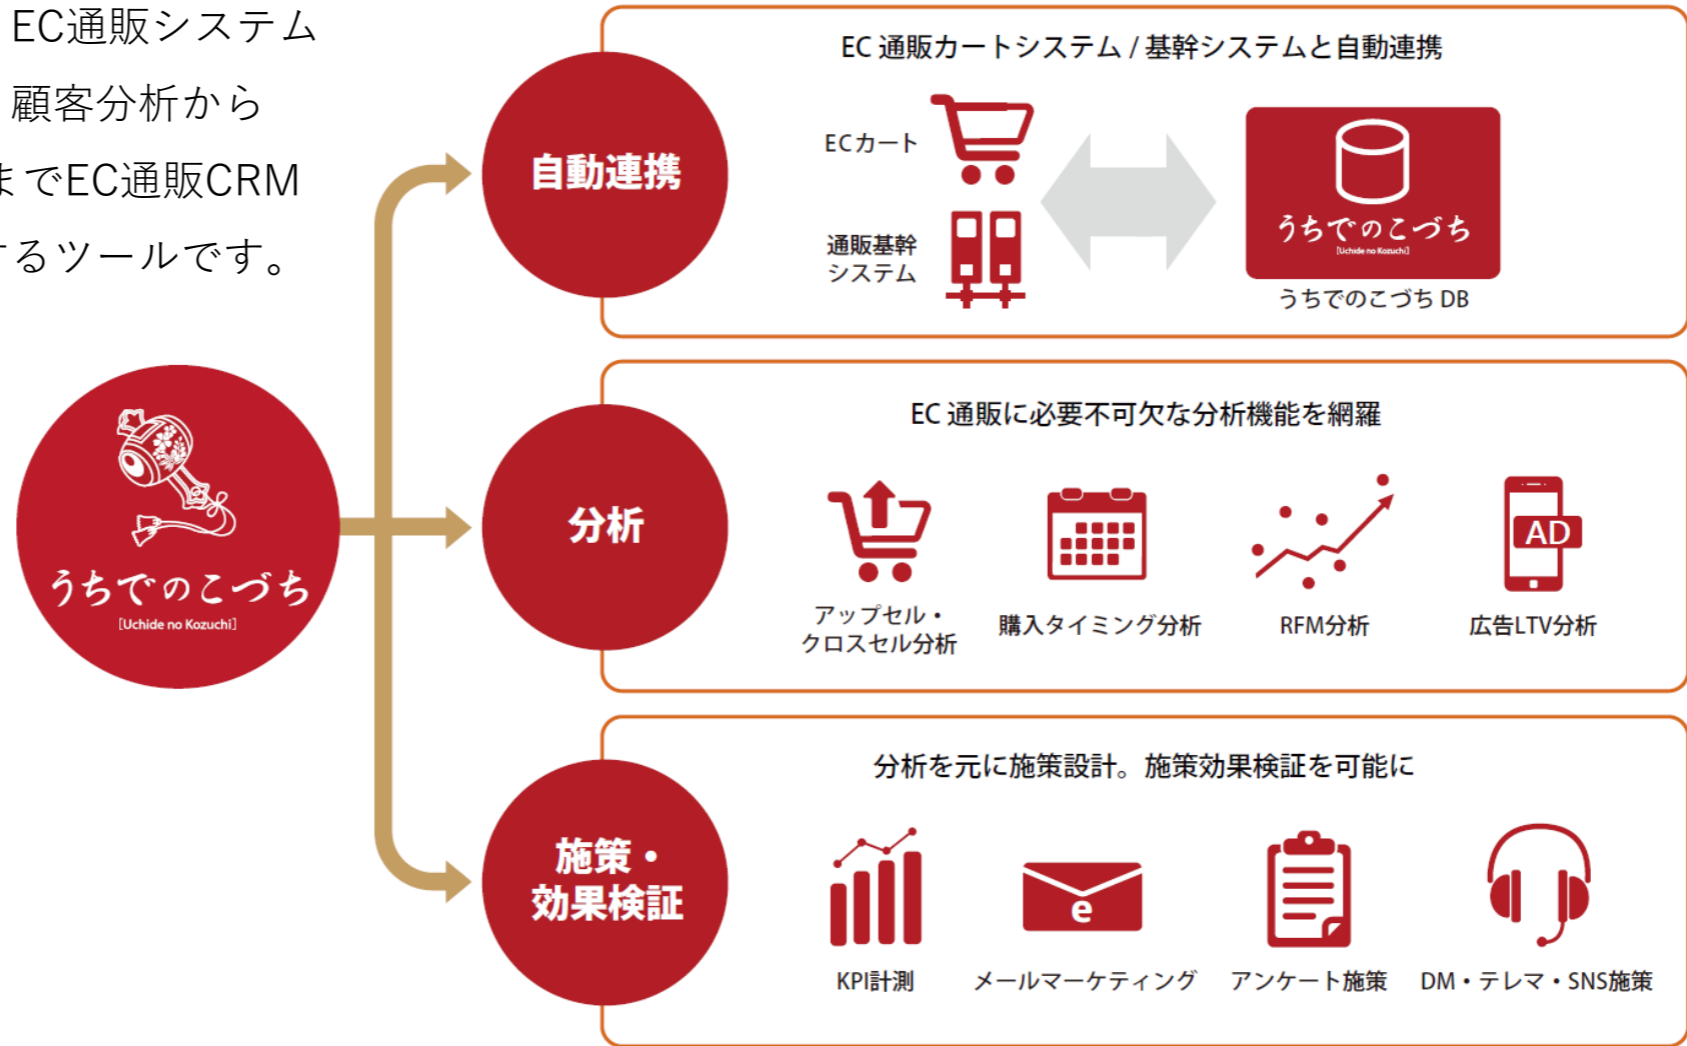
EC通販システム
顧客分析から
までEC通販CRM
するツールです。

うちでのこづち
[Uchide no Kozuchi]

自動連携

EC 通販カートシステム / 基幹システムと自動連携

ECカート

通販基幹システム

うちでのこづち
[Uchide no Kozuchi]

うちでのこづち DB

分析

EC 通販に必要不可欠な分析機能を網羅

アップセル・クロスセル分析

購入タイミング分析

RFM分析

AD

広告LTV分析

施策・効果検証

分析を元に施策設計。施策効果検証を可能に

KPI計測

e

メールマーケティング

アンケート施策

DM・テレマ・SNS施策